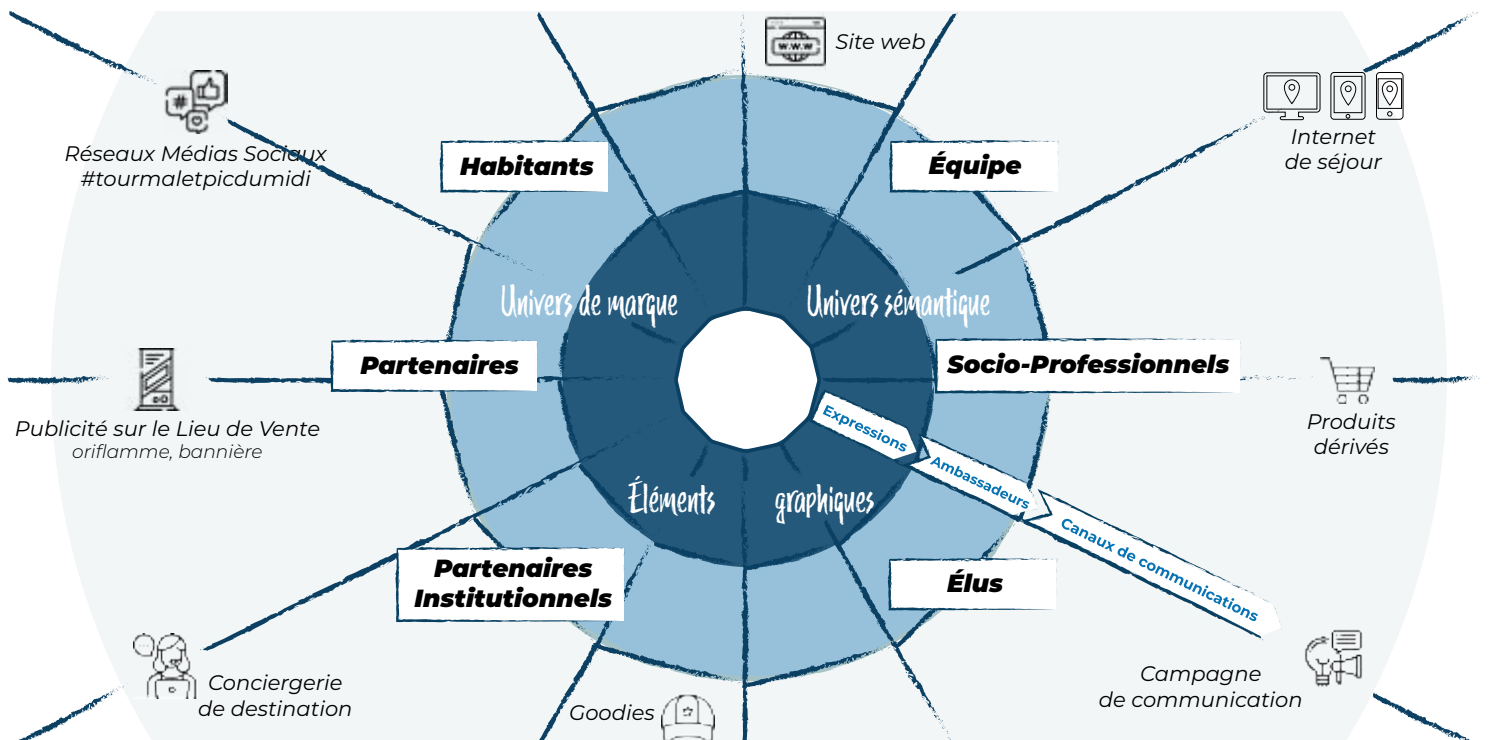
www

Site web

Réseaux Médias Sociaux #tourmaletpicdumidi

Internet de séjour

Habitants

Équipe

Univers de marque

Univers sémantique

Partenaires

Socio-Professionnels

Publicité sur le Lieu de Vente
oriflamme, bannière

Produits dérivés

Expressions

Ambassadeurs

Canaux de communications

Éléments

graphiques

Partenaires Institutionnels

Élus

Conciergerie de destination

Goodies

Campagne de communication